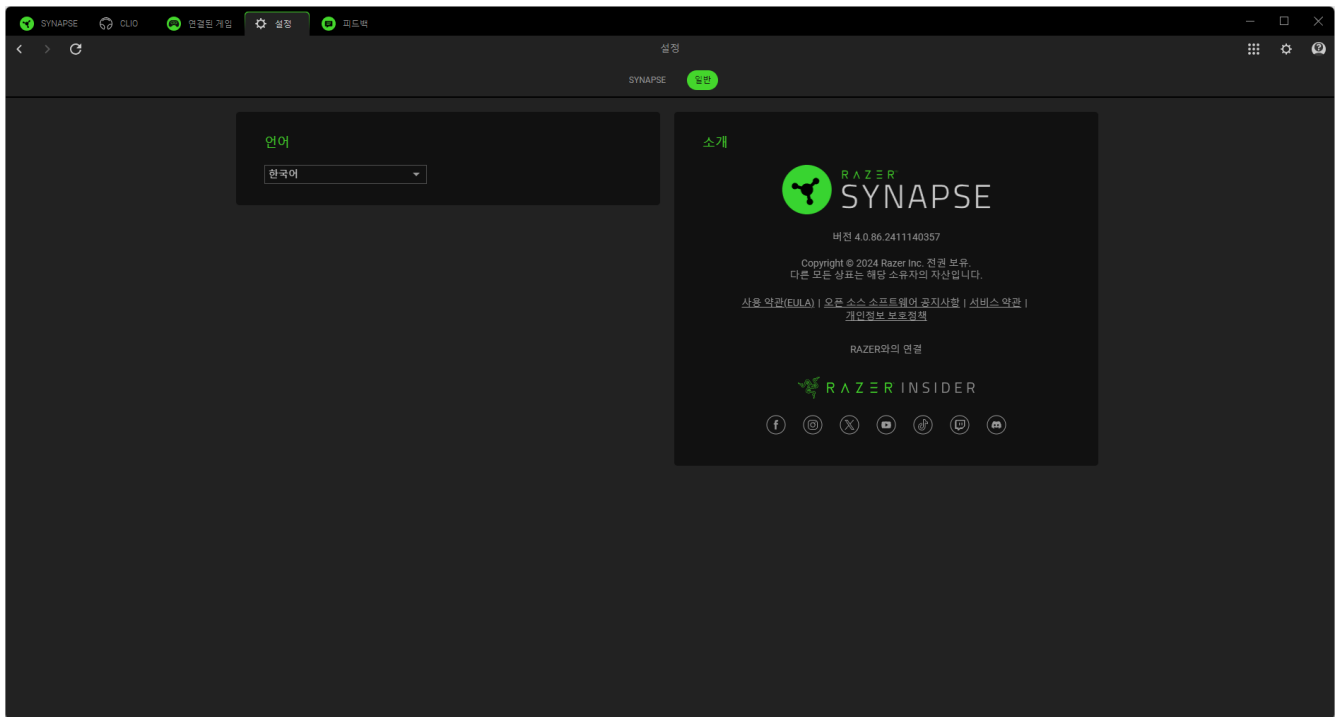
SYNAPSE CLIO 연결된 게임 설정 피드백

설정

SYNAPSE 일반

언어

한국어

소개

RAZER SYNAPSE

버전 4.0.86.2411140357

Copyright © 2024 Razer Inc. 전권 보유.
다른 모든 상표는 해당 소유자의 자산입니다.

사용 약관(EULA) | 오픈 소스 소프트웨어 공지사항 | 서비스 약관 | 개인정보 보호정책

RAZER와의 연결

RAZER INSIDER